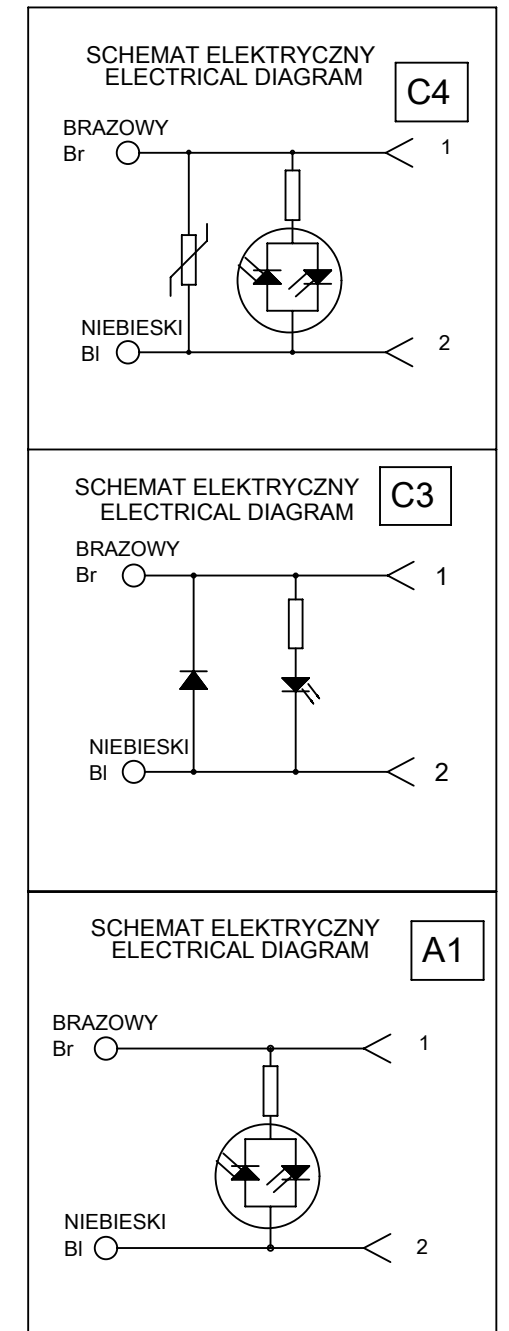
SCHEMAT ELEKTRYCZNY
ELECTRICAL DIAGRAM

C4

BRAZOWY
Br

1

NIEBIESKI
Bl

2

SCHEMAT ELEKTRYCZNY
ELECTRICAL DIAGRAM

C3

BRAZOWY
Br

1

NIEBIESKI
Bl

2

SCHEMAT ELEKTRYCZNY
ELECTRICAL DIAGRAM

A1

BRAZOWY
Br

1

NIEBIESKI
Bl

2